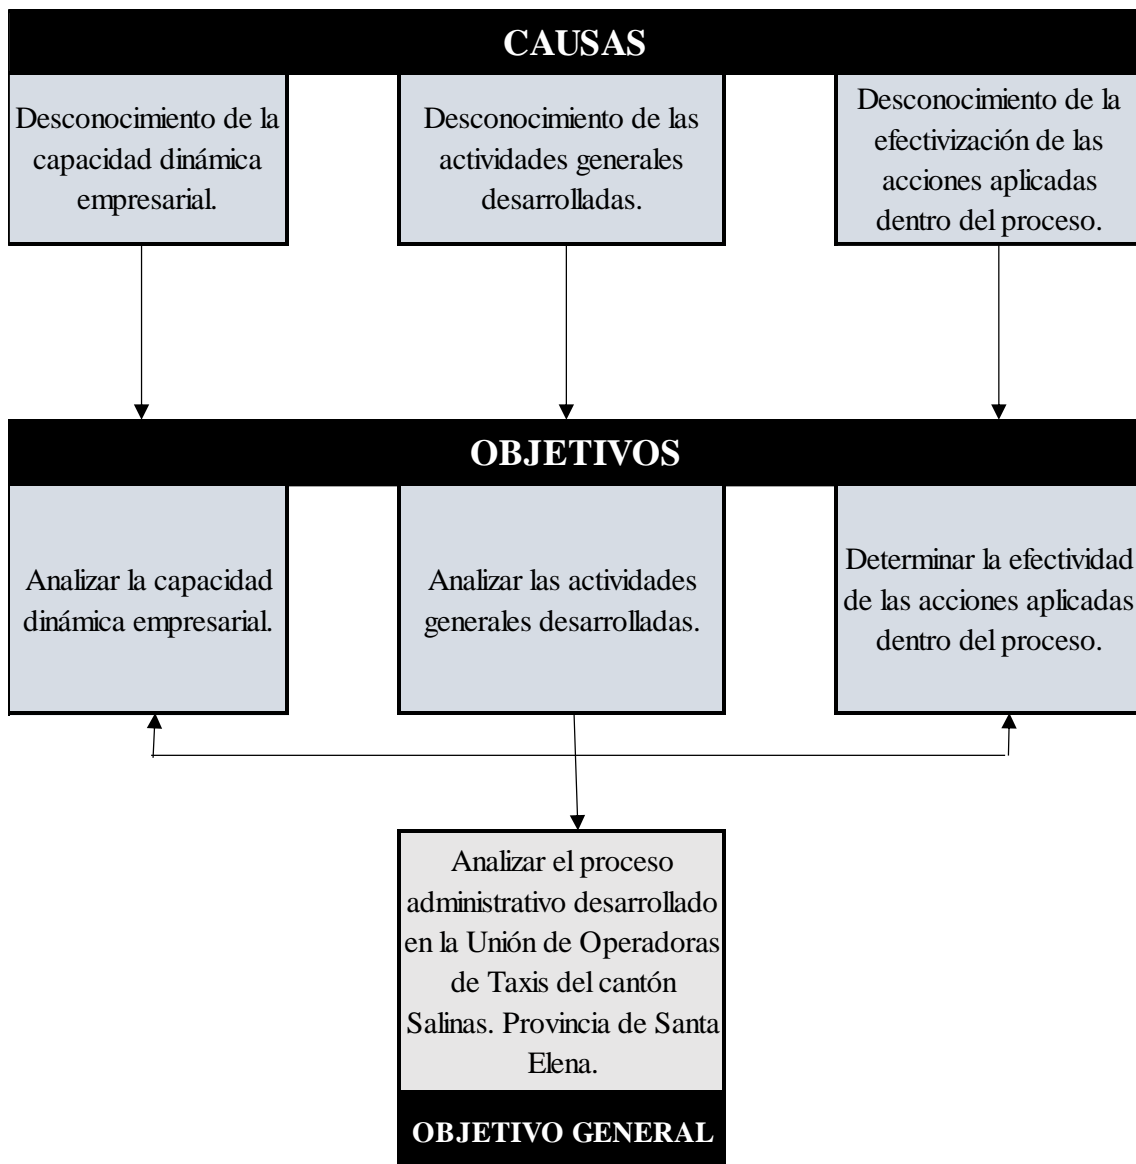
CAUSAS

Desconocimiento de la capacidad dinámica empresarial.

Desconocimiento de las actividades generales desarrolladas.

Desconocimiento de la efectivización de las acciones aplicadas dentro del proceso.

OBJETIVOS

Analizar la capacidad dinámica empresarial.

Analizar las actividades generales desarrolladas.

Determinar la efectividad de las acciones aplicadas dentro del proceso.

Analizar el proceso administrativo desarrollado en la Unión de Operadoras de Taxis del cantón Salinas. Provincia de Santa Elena.

OBJETIVO GENERAL